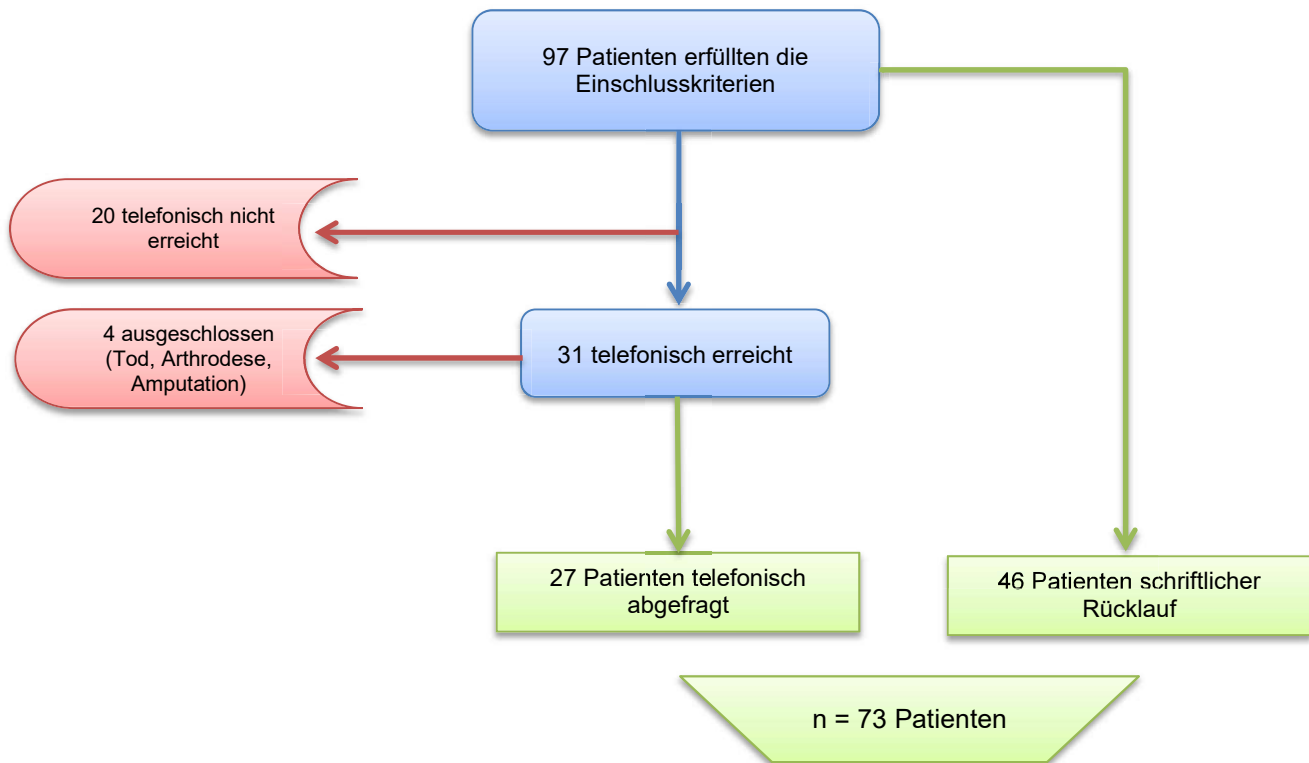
97 Patienten erfüllten die Einschlusskriterien

20 telefonisch nicht erreicht

4 ausgeschlossen (Tod, Arthrodese, Amputation)

31 telefonisch erreicht

27 Patienten telefonisch abgefragt

46 Patienten schriftlicher Rücklauf

n = 73 Patienten